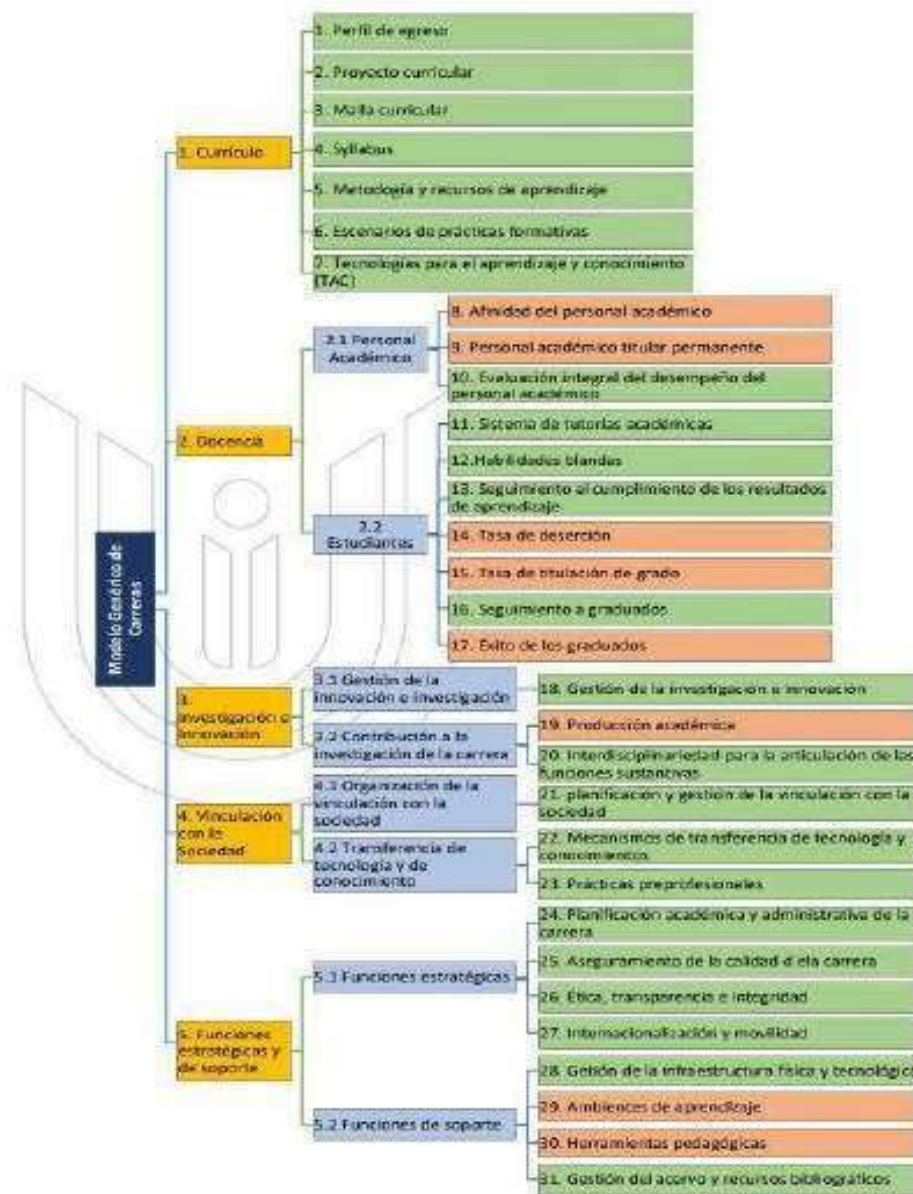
Modelo Genérico de Carreras

1. Currículo

1. Perfil de egreso

2. Proyecto curricular

3. Malla curricular

4. Syllabus

5. Metodología y recursos de aprendizaje

6. Escenarios de prácticas formativas

7. Tecnologías para el aprendizaje y conocimiento (TAC)

2. Docencia

2.1 Personal Académico

8. Afinidad del personal académico

9. Personal académico titular permanente

10. Evaluación integral del desempeño del personal académico

2.2 Estudiantes

11. Sistema de tutorías académicas

12. Habilidades blandas

13. Seguimiento al cumplimiento de los resultados de aprendizaje

14. Tasa de deserción

15. Tasa de titulación de grado

16. Seguimiento a graduados

17. Éxito de los graduados

3. Investigación e innovación

3.1 Gestión de la innovación e investigación

18. Gestión de la investigación e innovación

3.2 Contribución a la investigación de la carrera

19. Producción académica

20. Interdisciplinariedad para la articulación de las funciones sustantivas

4. Vinculación con la Sociedad

4.1 Organización de la vinculación con la sociedad

21. planificación y gestión de la vinculación con la sociedad

4.2 Transferencia de tecnología y de conocimiento

22. Mecanismos de transferencia de tecnología y conocimientos

23. Prácticas preprofesionales

5. Funciones estratégicas y de soporte

5.1 Funciones estratégicas

24. Planificación académica y administrativa de la carrera

25. Aseguramiento de la calidad d ela carrera

26. Ética, transparencia e integridad

27. Internacionalización y movilidad

5.2 Funciones de soporte

28. Gestión de la infraestructura física y tecnológica

29. Ambientes de aprendizaje

30. Herramientas pedagógicas

31. Gestión del acervo y recursos bibliográficos